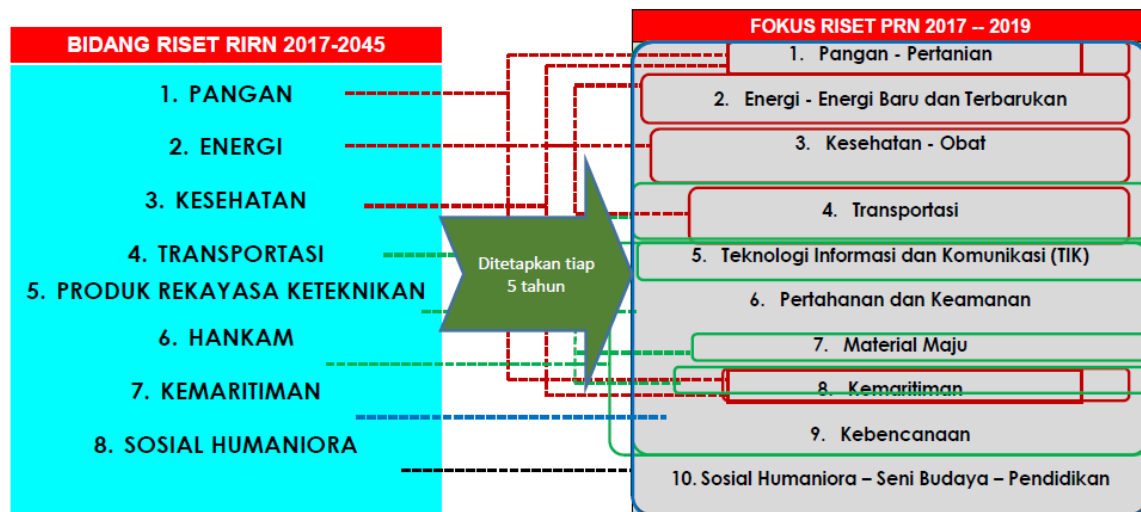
BIDANG RISET RIRN 2017-2045

1. PANGAN

2. ENERGI

3. KESEHATAN

4. TRANSPORTASI

5. PRODUK REKAYASA KETEKNIKAN

6. HANKAM

7. KEMARITIMAN

8. SOSIAL HUMANIORA

Ditetapkan tiap 5 tahun

FOKUS RISET PRN 2017 -- 2019

1. Pangan - Pertanian

2. Energi - Energi Baru dan Terbarukan

3. Kesehatan - Obat

4. Transportasi

5. Teknologi Informasi dan Komunikasi (TIK)

6. Pertahanan dan Keamanan

7. Material Maju

8. Kemaritiman

9. Kebencanaan

10. Sosial Humaniora – Seni Budaya – Pendidikan